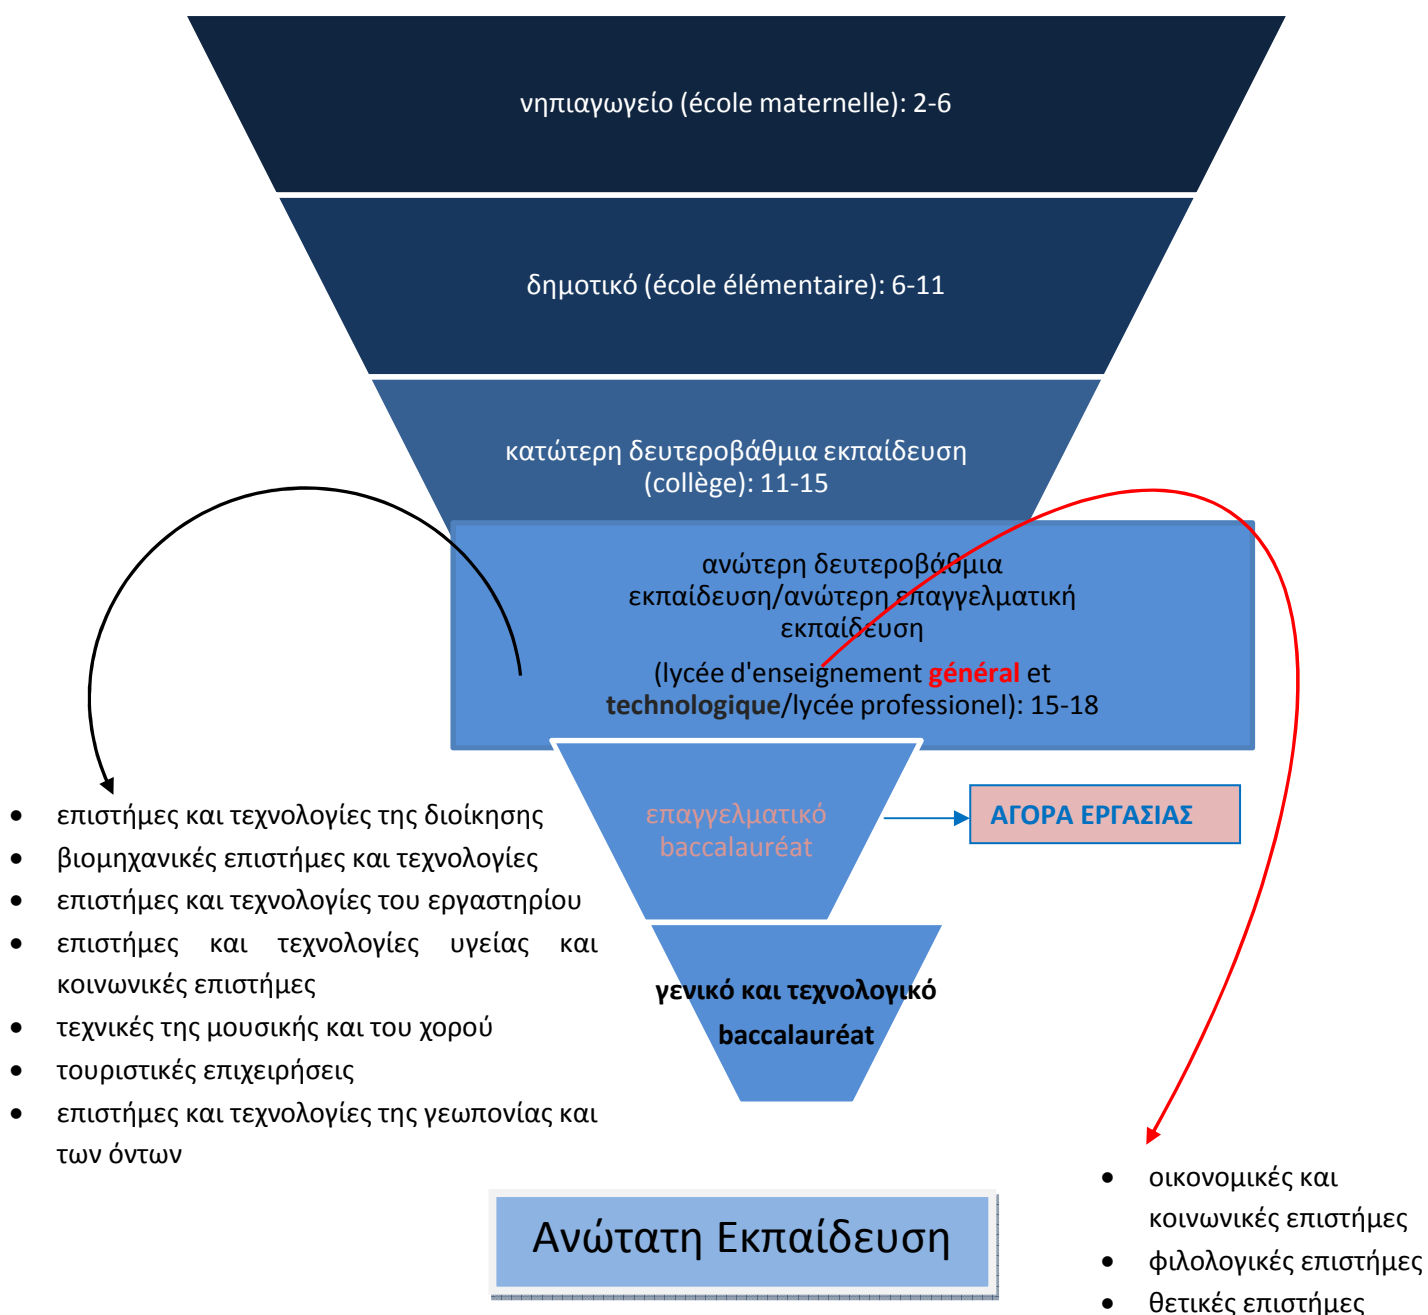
νηπιαγωγείο (école maternelle): 2-6

δημοτικό (école élémentaire): 6-11

κατώτερη δευτεροβάθμια εκπαίδευση (collège): 11-15

ανώτερη δευτεροβάθμια εκπαίδευση/ανώτερη επαγγελματική εκπαίδευση

(lycée d'enseignement général et technologique/lycée professionel): 15-18

- επιστήμες και τεχνολογίες της διοίκησης
- βιομηχανικές επιστήμες και τεχνολογίες
- επιστήμες και τεχνολογίες του εργαστηρίου
- επιστήμες και τεχνολογίες υγείας και κοινωνικές επιστήμες
- τεχνικές της μουσικής και του χορού
- τουριστικές επιχειρήσεις
- επιστήμες και τεχνολογίες της γεωπονίας και των όντων

επαγγελματικό baccalauréat

ΑΓΟΡΑ ΕΡΓΑΣΙΑΣ

γενικό και τεχνολογικό baccalauréat

Ανώτατη Εκπαίδευση

- οικονομικές και κοινωνικές επιστήμες
- φιλολογικές επιστήμες
- θετικές επιστήμες